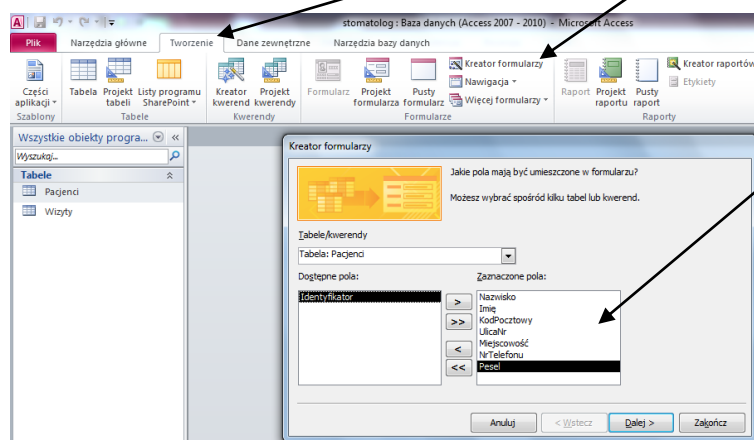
stomatolog : Baza danych (Access 2007 - 2010) - Microsoft Access

Plik | Narzędzia główne | Tworzenie | Dane zewnętrzne | Narzędzia bazy danych

Części aplikacji
Szablony

Tabela | Projekt tabeli | Listy programu SharePoint
Tabele

Kreator kwerend | Projekt kwerendy
Kwerendy

Formularz | Projekt formularza | Pusty formularz | Kreator formularzy | Nawigacja | Więcej formularzy
Formularze

Raport | Projekt raportu | Pusty raport | Kreator raportów | Etykiety
Raporty

Wszystkie obiekty progra...
Wyszukaj...
Tabele
Pacjenci
Wizyty

Kreator formularzy

Jakie pola mają być umieszczone w formularzu?

Możesz wybrać spośród kilku tabel lub kwerend.

Tabele/kwerendy
Tabela: Pacjenci

Dostępne pola:
Identyfikator

Zaznaczone pola:
Nazwisko
Imię
KodPocztowy
UlicaNr
Miejscowość
NrTelefonu
Pesel

>
>>
<
<<

Anuluj | < Wstecz | Dalej > | Zakończ